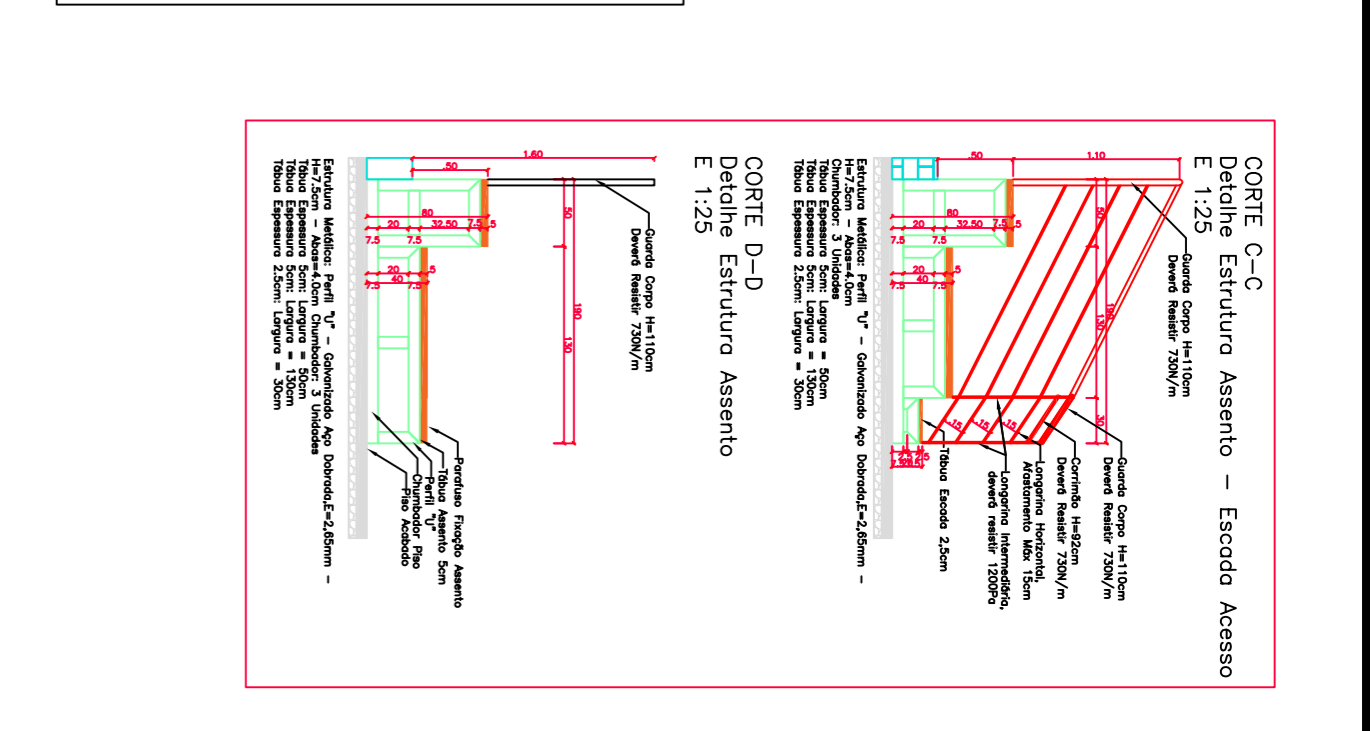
CORTE C–C
Detalhe Estrutura Assento – Escada Acesso
E 1:25

Guarda Corpo H=110cm
Deverá Resistir 730N/m

Guarda Corpo H=110cm
Deverá Resistir 730N/m

Corrimão H=92cm
Deverá Resistir 730N/m

Longarina Horizontal,
Afastamento Máx 15cm

Longarina Intermediária,
deverá resistir 1200Pa

Tábua Escada 2,5cm

1.10
.50
.50
1.30
1.90
.30
80
20
32.50
7.5
.5
7.5
7.5
20
40
.5
7.5
7.5
.15
.15
.15
2.5
7.5
2.5

Estrutura Metálica: Perfil "U" – Galvanizado Aço Dobrado,E=2,65mm –
H=7.5cm – Abas=4.0cm
Chumbador: 3 Unidades
Tábua Espessura 5cm: Largura = 50cm
Tábua Espessura 5cm: Largura = 130cm
Tábua Espessura 2.5cm: Largura = 30cm

CORTE D–D
Detalhe Estrutura Assento
E 1:25

Guarda Corpo H=110cm
Deverá Resistir 730N/m

1.60
.50
.50
1.90
1.30
80
20
32.50
7.5
.5
7.5
7.5
20
40
.5
7.5
7.5

Parafuso Fixação Assento
Tábua Assento 5cm
Perfil "U"
Chumbador Piso
Piso Acabado

Estrutura Metálica: Perfil "U" – Galvanizado Aço Dobrado,E=2,65mm –
H=7.5cm – Abas=4.0cm Chumbador: 3 Unidades
Tábua Espessura 5cm: Largura = 50cm
Tábua Espessura 5cm: Largura = 130cm
Tábua Espessura 2.5cm: Largura = 30cm